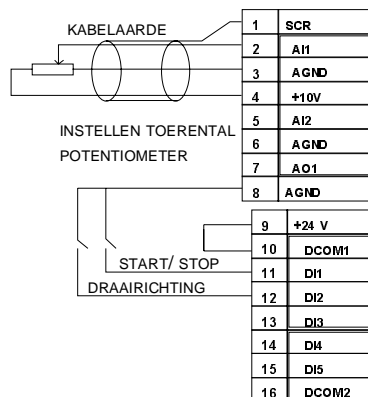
KABELAARDE

INSTELLEN TOERENTAL POTENTIOMETER

START/ STOP

DRAAIRICHTING

| 1 | SCR |
|---|---|
| 2 | AI1 |
| 3 | AGND |
| 4 | +10V |
| 5 | AI2 |
| 6 | AGND |
| 7 | AO1 |
| 8 | AGND |

| 9 | +24 V |
|---|---|
| 10 | DCOM1 |
| 11 | DI1 |
| 12 | DI2 |
| 13 | DI3 |
| 14 | DI4 |
| 15 | DI5 |
| 16 | DCOM2 |